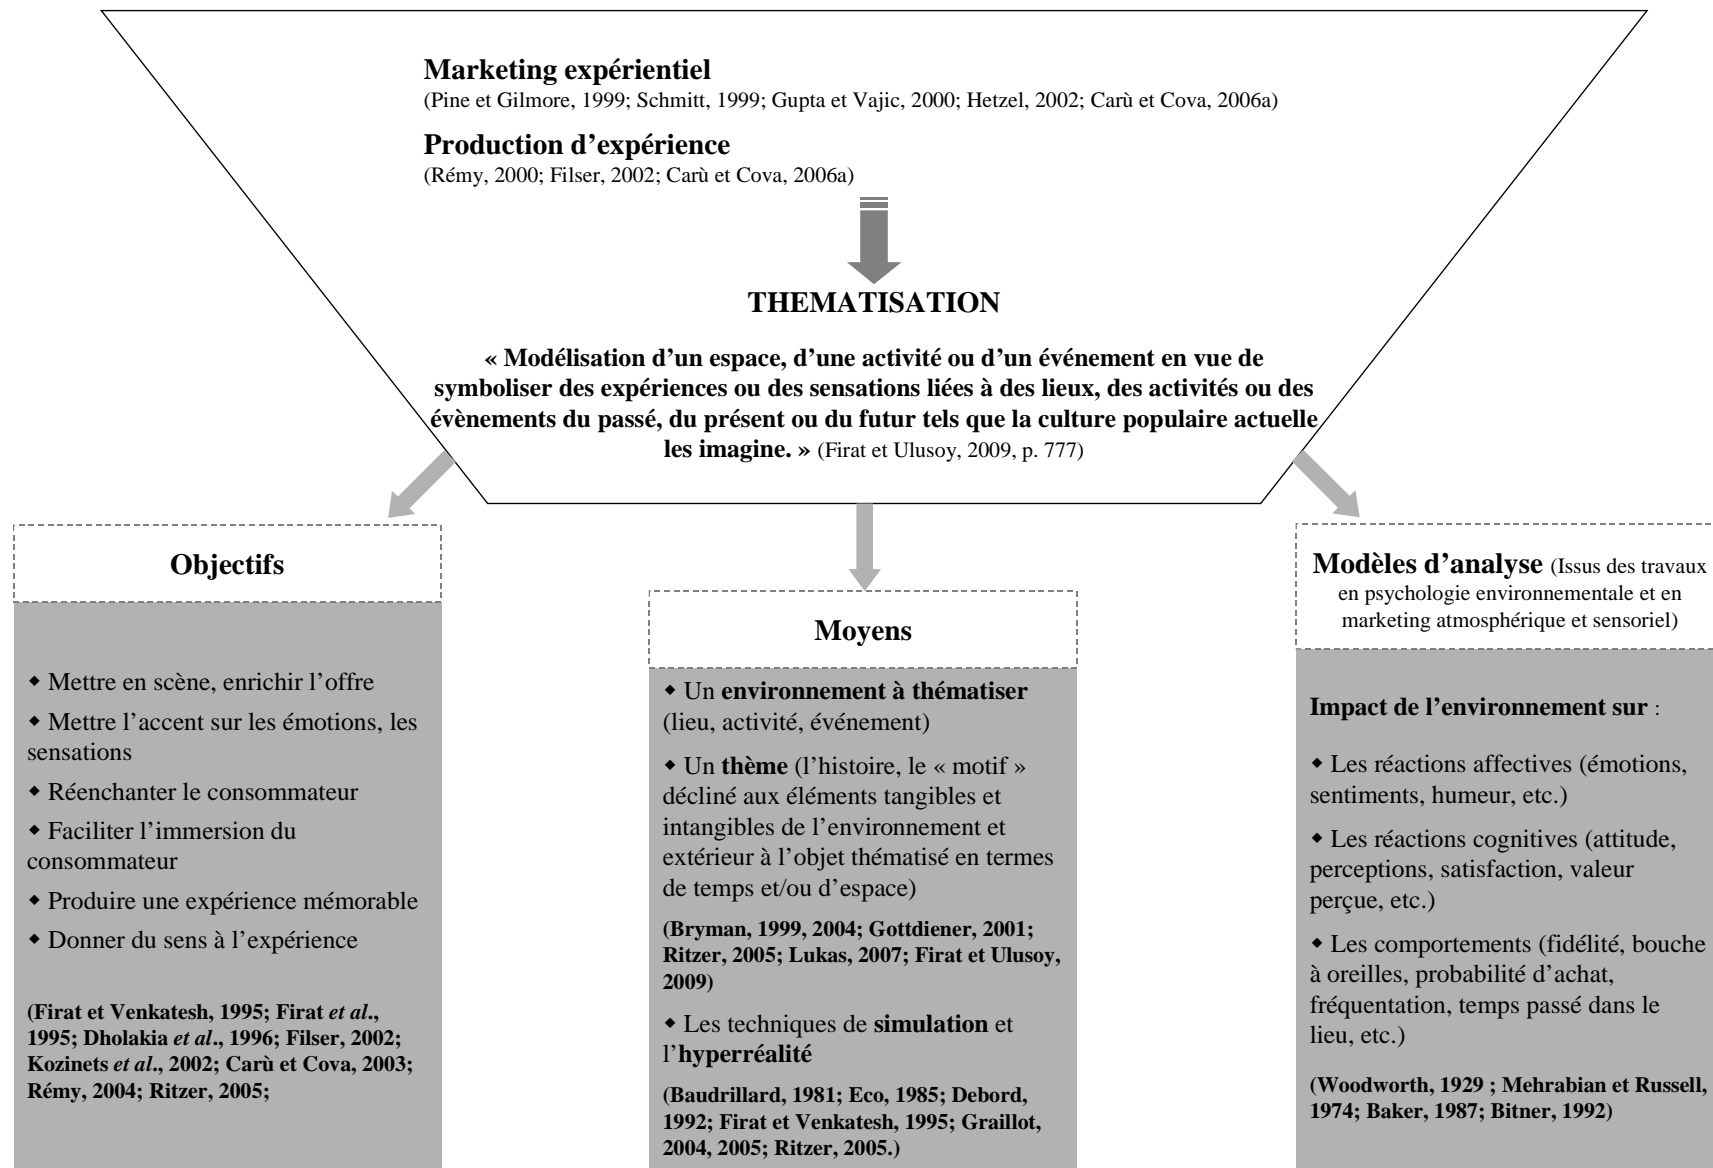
**Marketing expérientiel**
(Pine et Gilmore, 1999; Schmitt, 1999; Gupta et Vajic, 2000; Hetzel, 2002; Carù et Cova, 2006a)

**Production d'expérience**
(Rémy, 2000; Filser, 2002; Carù et Cova, 2006a)

**THEMATISATION**

**« Modélisation d'un espace, d'une activité ou d'un événement en vue de symboliser des expériences ou des sensations liées à des lieux, des activités ou des évènements du passé, du présent ou du futur tels que la culture populaire actuelle les imagine. »** (Firat et Ulusoy, 2009, p. 777)

**Objectifs**

- Mettre en scène, enrichir l'offre
- Mettre l'accent sur les émotions, les sensations
- Réenchanter le consommateur
- Faciliter l'immersion du consommateur
- Produire une expérience mémorable
- Donner du sens à l'expérience

**(Firat et Venkatesh, 1995; Firat *et al*., 1995; Dholakia *et al*., 1996; Filser, 2002; Kozinets *et al*., 2002; Carù et Cova, 2003; Rémy, 2004; Ritzer, 2005;**

**Moyens**

- Un **environnement à thématiser** (lieu, activité, événement)
- Un **thème** (l'histoire, le « motif » décliné aux éléments tangibles et intangibles de l'environnement et extérieur à l'objet thématisé en termes de temps et/ou d'espace)

**(Bryman, 1999, 2004; Gottdiener, 2001; Ritzer, 2005; Lukas, 2007; Firat et Ulusoy, 2009)**

- Les techniques de **simulation** et l'**hyperréalité**

**(Baudrillard, 1981; Eco, 1985; Debord, 1992; Firat et Venkatesh, 1995; Graillot, 2004, 2005; Ritzer, 2005.)**

**Modèles d'analyse** (Issus des travaux en psychologie environnementale et en marketing atmosphérique et sensoriel)

**Impact de l'environnement sur** :

- Les réactions affectives (émotions, sentiments, humeur, etc.)
- Les réactions cognitives (attitude, perceptions, satisfaction, valeur perçue, etc.)
- Les comportements (fidélité, bouche à oreilles, probabilité d'achat, fréquentation, temps passé dans le lieu, etc.)

**(Woodworth, 1929 ; Mehrabian et Russell, 1974; Baker, 1987; Bitner, 1992)**